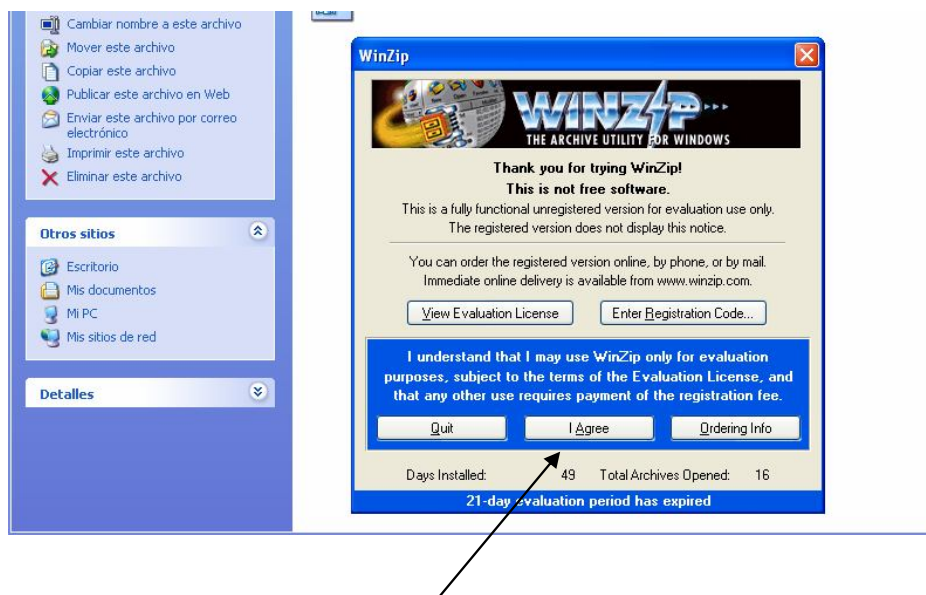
Cambiar nombre a este archivo
Mover este archivo
Copiar este archivo
Publicar este archivo en Web
Enviar este archivo por correo electrónico
Imprimir este archivo
Eliminar este archivo

Otros sitios

Escritorio
Mis documentos
Mi PC
Mis sitios de red

Detalles

WinZip

WINZIP
THE ARCHIVE UTILITY FOR WINDOWS

Thank you for trying WinZip!
This is not free software.
This is a fully functional unregistered version for evaluation use only.
The registered version does not display this notice.

You can order the registered version online, by phone, or by mail.
Immediate online delivery is available from www.winzip.com.

View Evaluation License
Enter Registration Code...

I understand that I may use WinZip only for evaluation purposes, subject to the terms of the Evaluation License, and that any other use requires payment of the registration fee.

Quit
I Agree
Ordering Info

Days Installed: 49 Total Archives Opened: 16

21-day evaluation period has expired